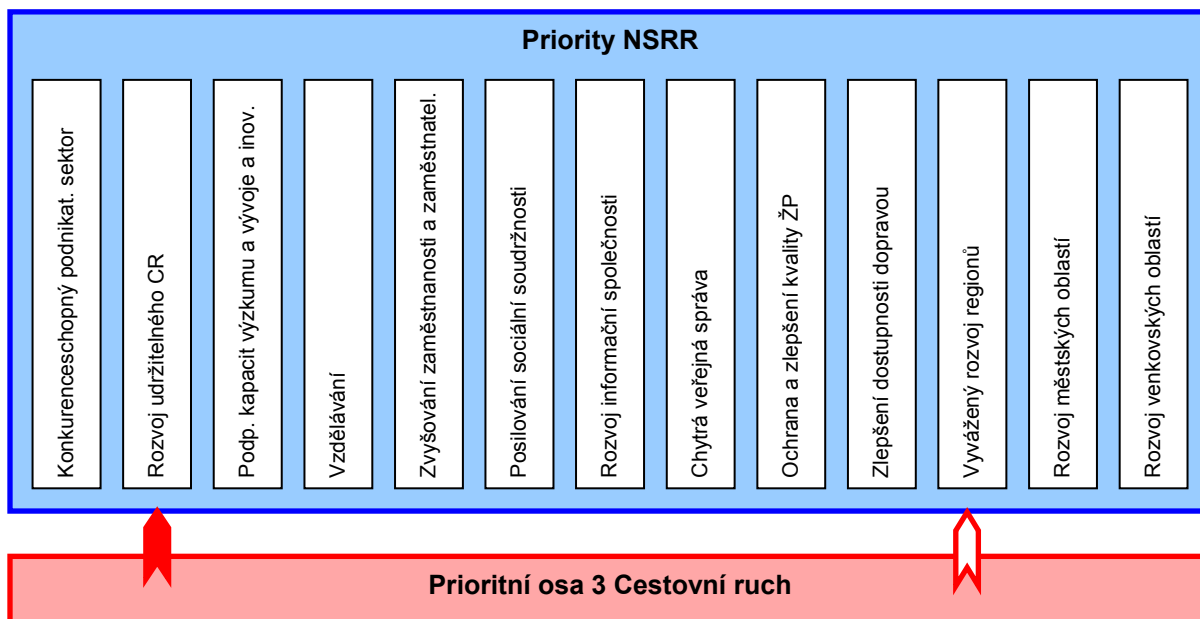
Priority NSRR

Konkurenceschopný podnikat. sektor

Rozvoj udržitelného CR

Podp. kapacit výzkumu a vývoje a inov.

Vzdělávání

Zvyšování zaměstnanosti a zaměstnatel.

Posilování sociální soudržnosti

Rozvoj informační společnosti

Chytrá veřejná správa

Ochrana a zlepšení kvality ŽP

Zlepšení dostupnosti dopravou

Vyvážený rozvoj regionů

Rozvoj městských oblastí

Rozvoj venkovských oblastí

Prioritní osa 3 Cestovní ruch